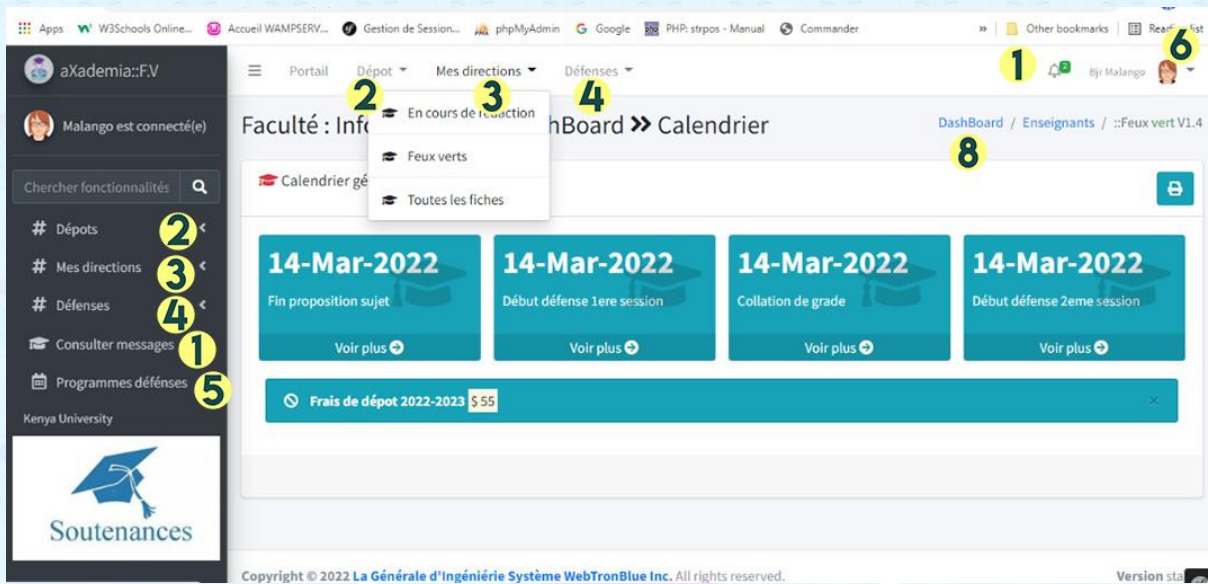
Apps W3Schools Online... Accueil WAMPSERV... Gestion de Session... phpMyAdmin Google PHP: strpos - Manual Commander » Other bookmarks Reading list

aXademia::F.V

Malango est connecté(e)

Chercher fonctionnalités

# Dépots 2
# Mes directions 3
# Défenses 4
Consulter messages 1
Programmes défenses 5

Kenya University

Soutenances

Portail Dépot 2 Mes directions 3 Défenses 4 1 2 Bjr Malango 6

En cours de rédaction
Feux verts
Toutes les fiches

Faculté : Info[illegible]hBoard » Calendrier

DashBoard / Enseignants / ::Feux vert V1.4

8

Calendrier gé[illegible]

14-Mar-2022
Fin proposition sujet
Voir plus

14-Mar-2022
Début défense 1ere session
Voir plus

14-Mar-2022
Collation de grade
Voir plus

14-Mar-2022
Début défense 2eme session
Voir plus

Frais de dépot 2022-2023 $ 55

Copyright © 2022 La Générale d'Ingéniérie Système WebTronBlue Inc. All rights reserved.

Version sta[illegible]